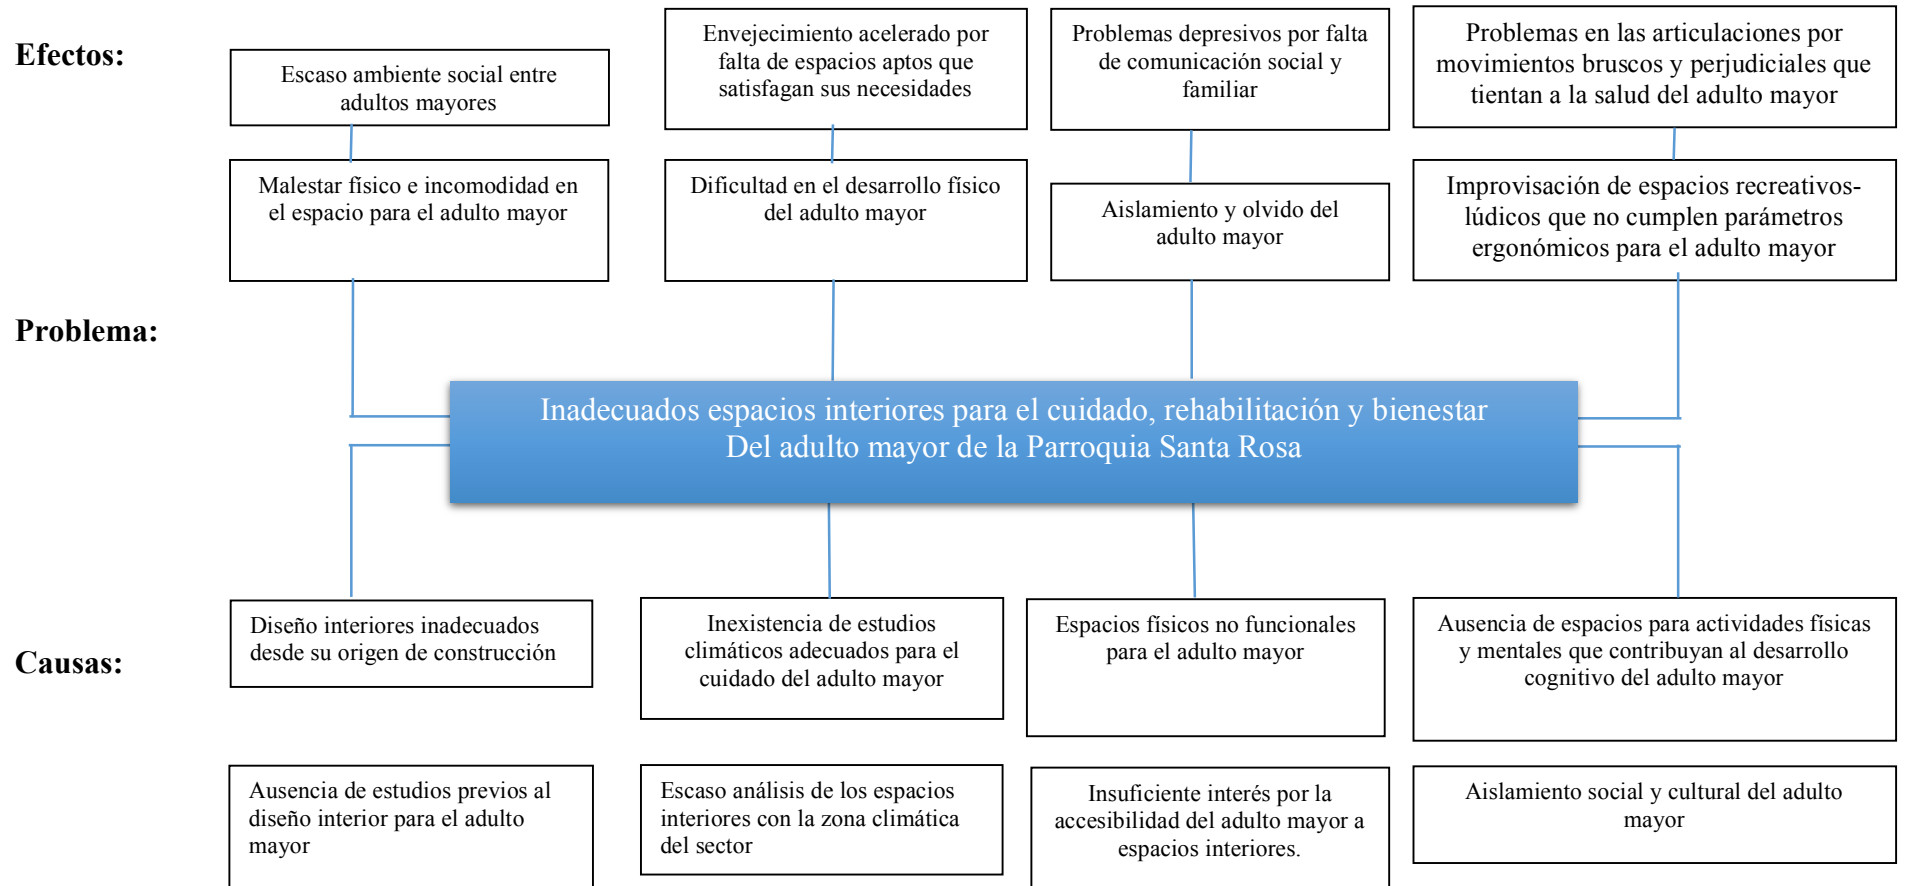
Efectos:

Escaso ambiente social entre adultos mayores

Envejecimiento acelerado por falta de espacios aptos que satisfagan sus necesidades

Problemas depresivos por falta de comunicación social y familiar

Problemas en las articulaciones por movimientos bruscos y perjudiciales que tientan a la salud del adulto mayor

Malestar físico e incomodidad en el espacio para el adulto mayor

Dificultad en el desarrollo físico del adulto mayor

Aislamiento y olvido del adulto mayor

Improvisación de espacios recreativos-lúdicos que no cumplen parámetros ergonómicos para el adulto mayor

Problema:

Inadecuados espacios interiores para el cuidado, rehabilitación y bienestar Del adulto mayor de la Parroquia Santa Rosa

Causas:

Diseño interiores inadecuados desde su origen de construcción

Inexistencia de estudios climáticos adecuados para el cuidado del adulto mayor

Espacios físicos no funcionales para el adulto mayor

Ausencia de espacios para actividades físicas y mentales que contribuyan al desarrollo cognitivo del adulto mayor

Ausencia de estudios previos al diseño interior para el adulto mayor

Escaso análisis de los espacios interiores con la zona climática del sector

Insuficiente interés por la accesibilidad del adulto mayor a espacios interiores.

Aislamiento social y cultural del adulto mayor